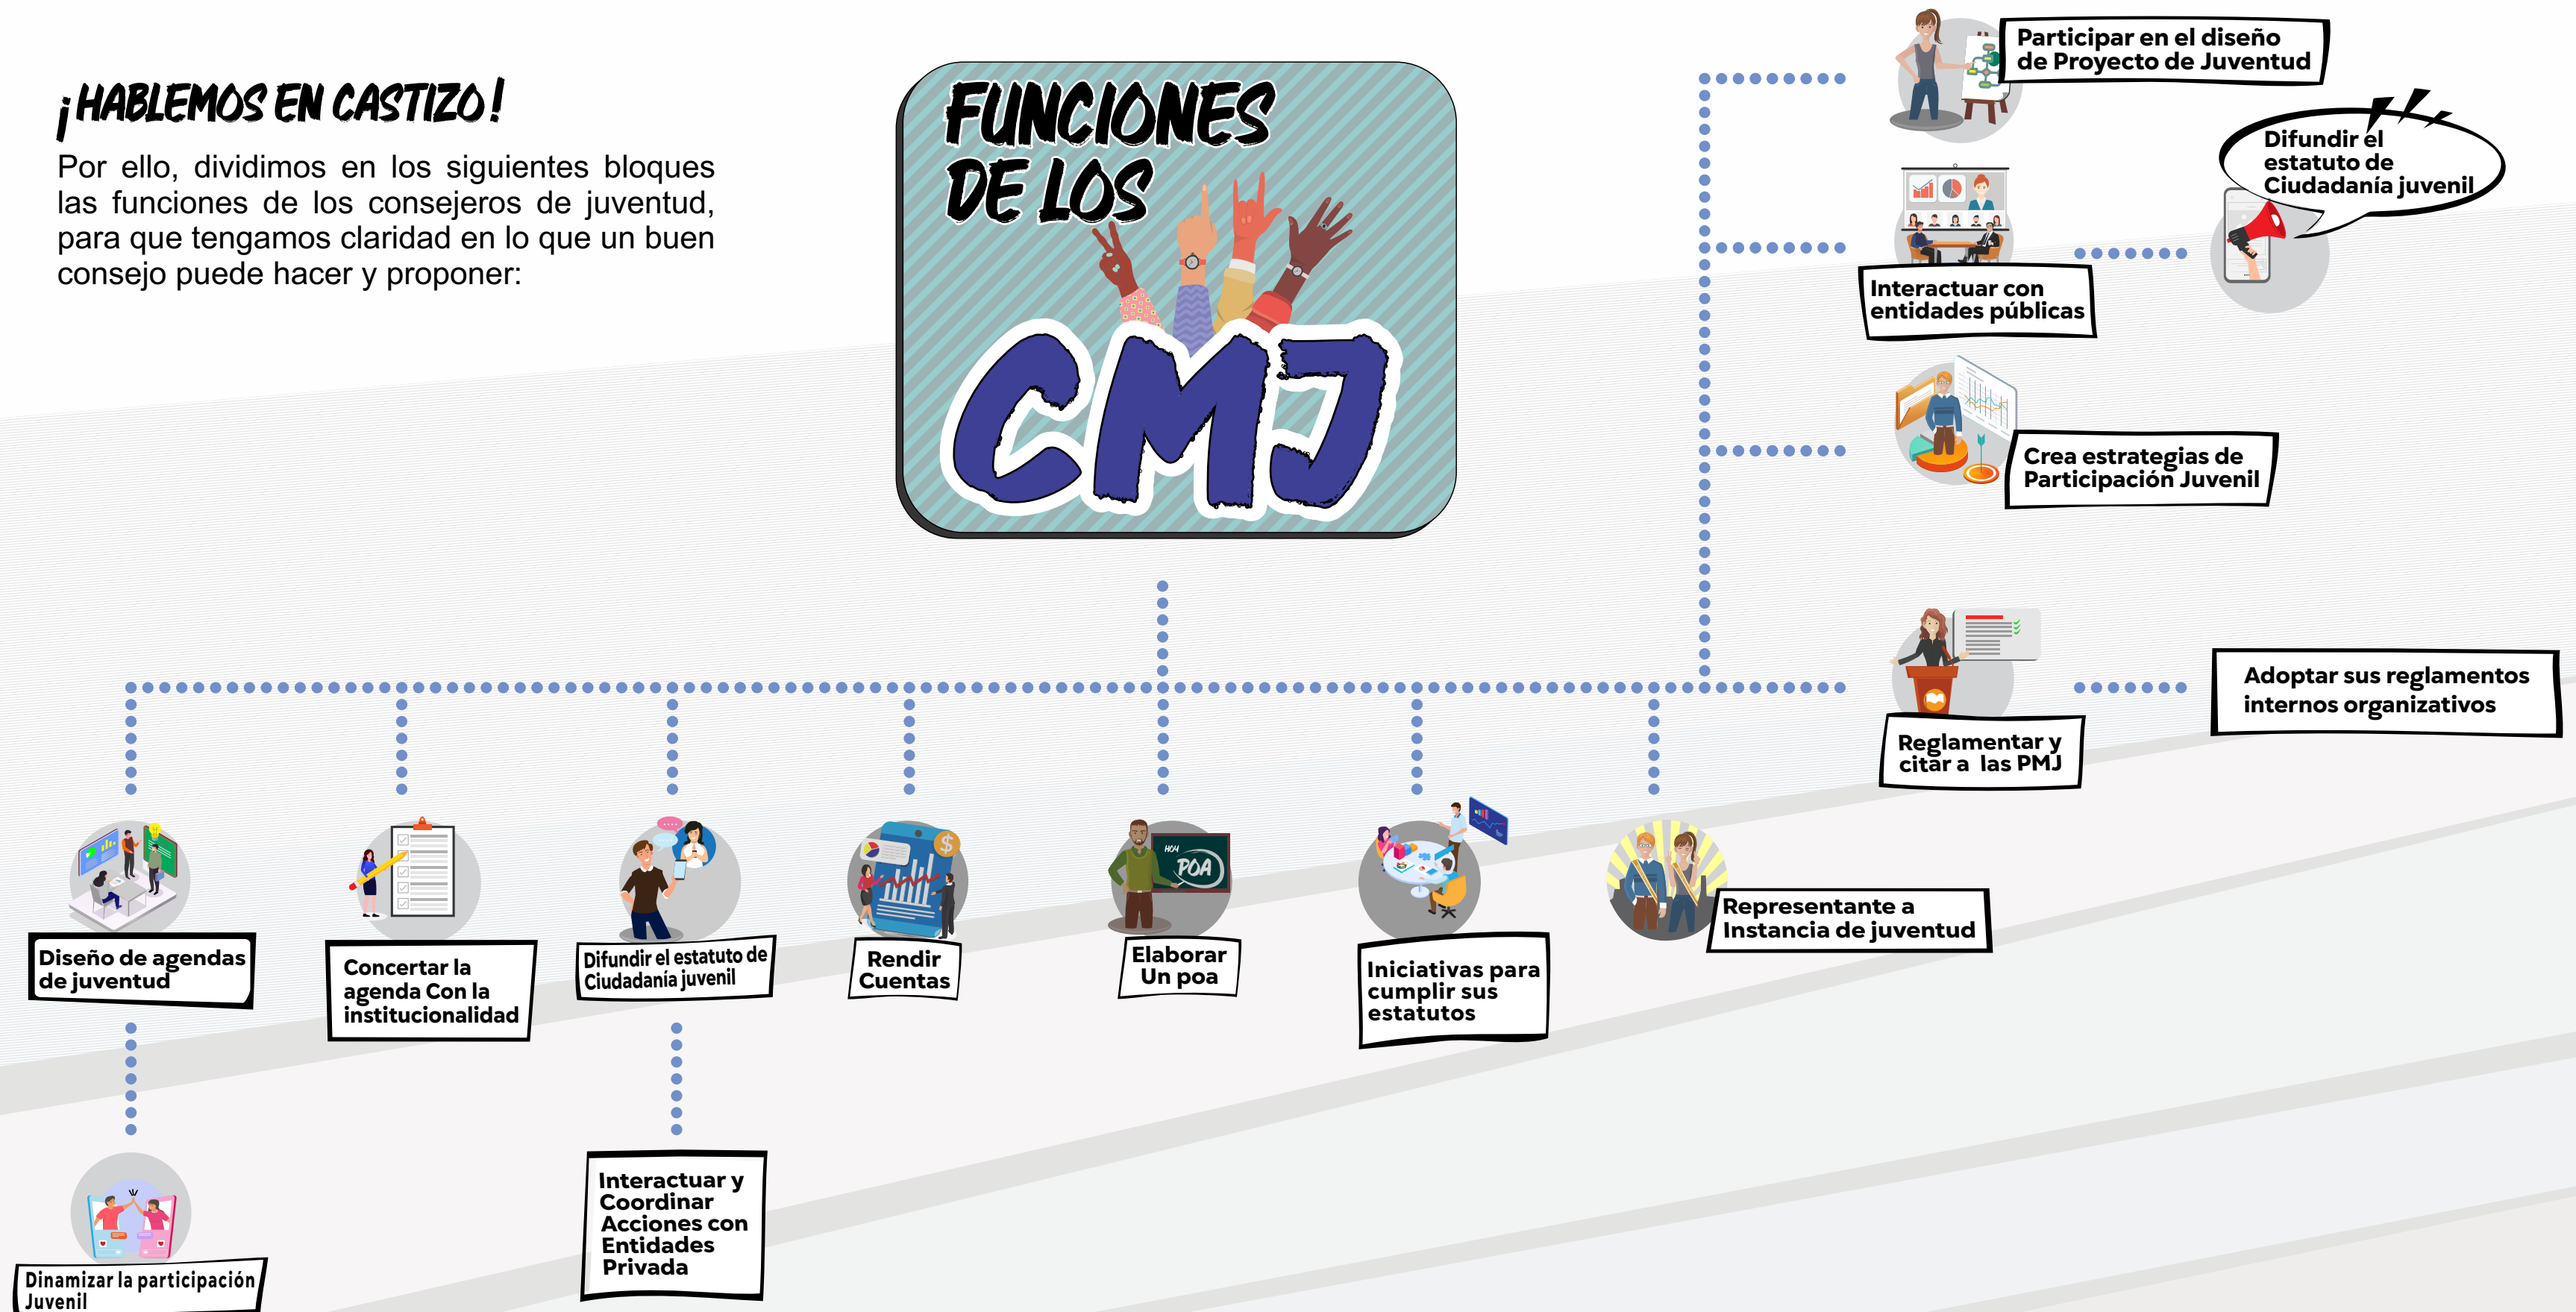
¡HABLEMOS EN CASTIZO!

Por ello, dividimos en los siguientes bloques las funciones de los consejeros de juventud, para que tengamos claridad en lo que un buen consejo puede hacer y proponer:

FUNCIONES DE LOS CMJ

Participar en el diseño de Proyecto de Juventud

Difundir el estatuto de Ciudadanía juvenil

Interactuar con entidades públicas

Crea estrategias de Participación Juvenil

Adoptar sus reglamentos internos organizativos

Reglamentar y citar a las PMJ

Diseño de agendas de juventud

Concertar la agenda Con la institucionalidad

Difundir el estatuto de Ciudadanía juvenil

Rendir Cuentas

POA

Elaborar Un poa

Iniciativas para cumplir sus estatutos

Representante a Instancia de juventud

Dinamizar la participación Juvenil

Interactuar y Coordinar Acciones con Entidades Privada